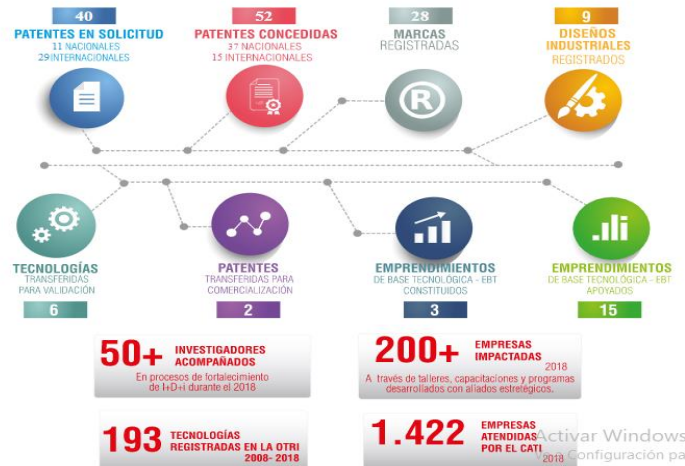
40
PATENTES EN SOLICITUD
11 NACIONALES
29 INTERNACIONALES

52
PATENTES CONCEDIDAS
37 NACIONALES
15 INTERNACIONALES

28
MARCAS
REGISTRADAS

9
DISEÑOS INDUSTRIALES
REGISTRADOS

TECNOLOGÍAS
TRANSFERIDAS
PARA VALIDACIÓN
6

PATENTES
TRANSFERIDAS PARA
COMERCIALIZACIÓN
2

EMPRENDIMIENTOS
DE BASE TECNOLÓGICA - EBT
CONSTITUIDOS
3

EMPRENDIMIENTOS
DE BASE TECNOLÓGICA - EBT
APOYADOS
15

50+ INVESTIGADORES ACOMPAÑADOS
En procesos de fortalecimiento de I+D+i durante el 2018

200+ EMPRESAS IMPACTADAS
2018
A través de talleres, capacitaciones y programas desarrollados con aliados estratégicos.

193 TECNOLOGÍAS REGISTRADAS EN LA OTRI
2008- 2018

1.422 EMPRESAS ATENDIDAS POR EL CATI
2018

Activar Windows
Ve a Configuración pa